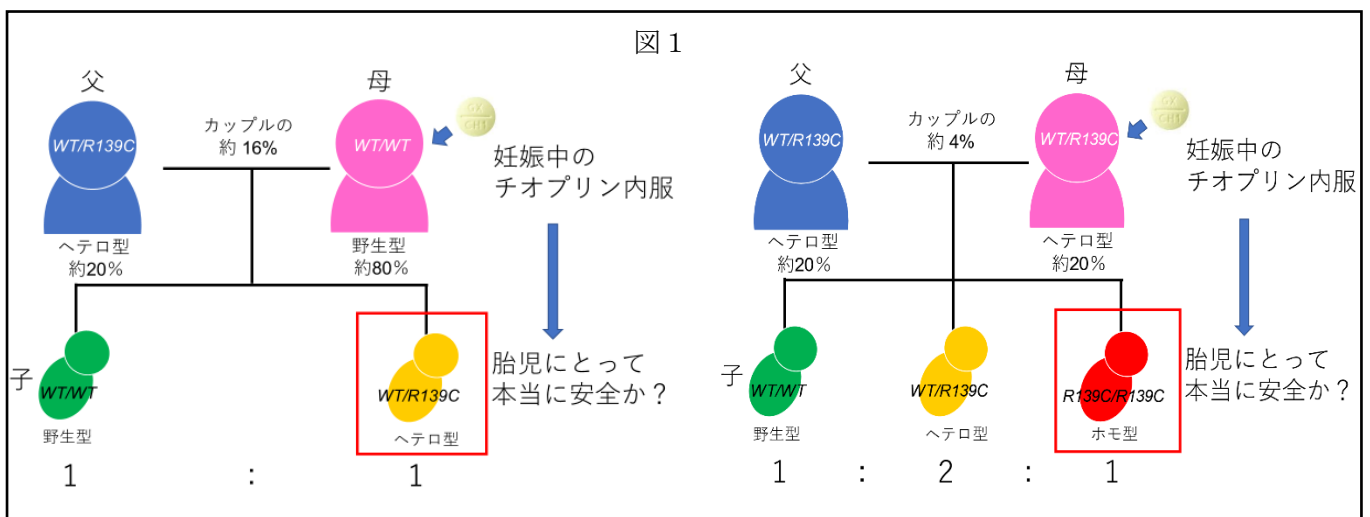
図１

父
WT/R139C
ヘテロ型
約20%

カップルの
約 16%

母
WT/WT
野生型
約80%

GX
CH1

妊娠中の
チオプリン内服

子
WT/WT
野生型

WT/R139C
ヘテロ型

胎児にとって
本当に安全か？

1 : 1

父
WT/R139C
ヘテロ型
約20%

カップルの
約 4%

母
WT/R139C
ヘテロ型
約20%

GX
CH1

妊娠中の
チオプリン内服

子
WT/WT
野生型

WT/R139C
ヘテロ型

R139C/R139C
ホモ型

胎児にとって
本当に安全か？

1 : 2 : 1